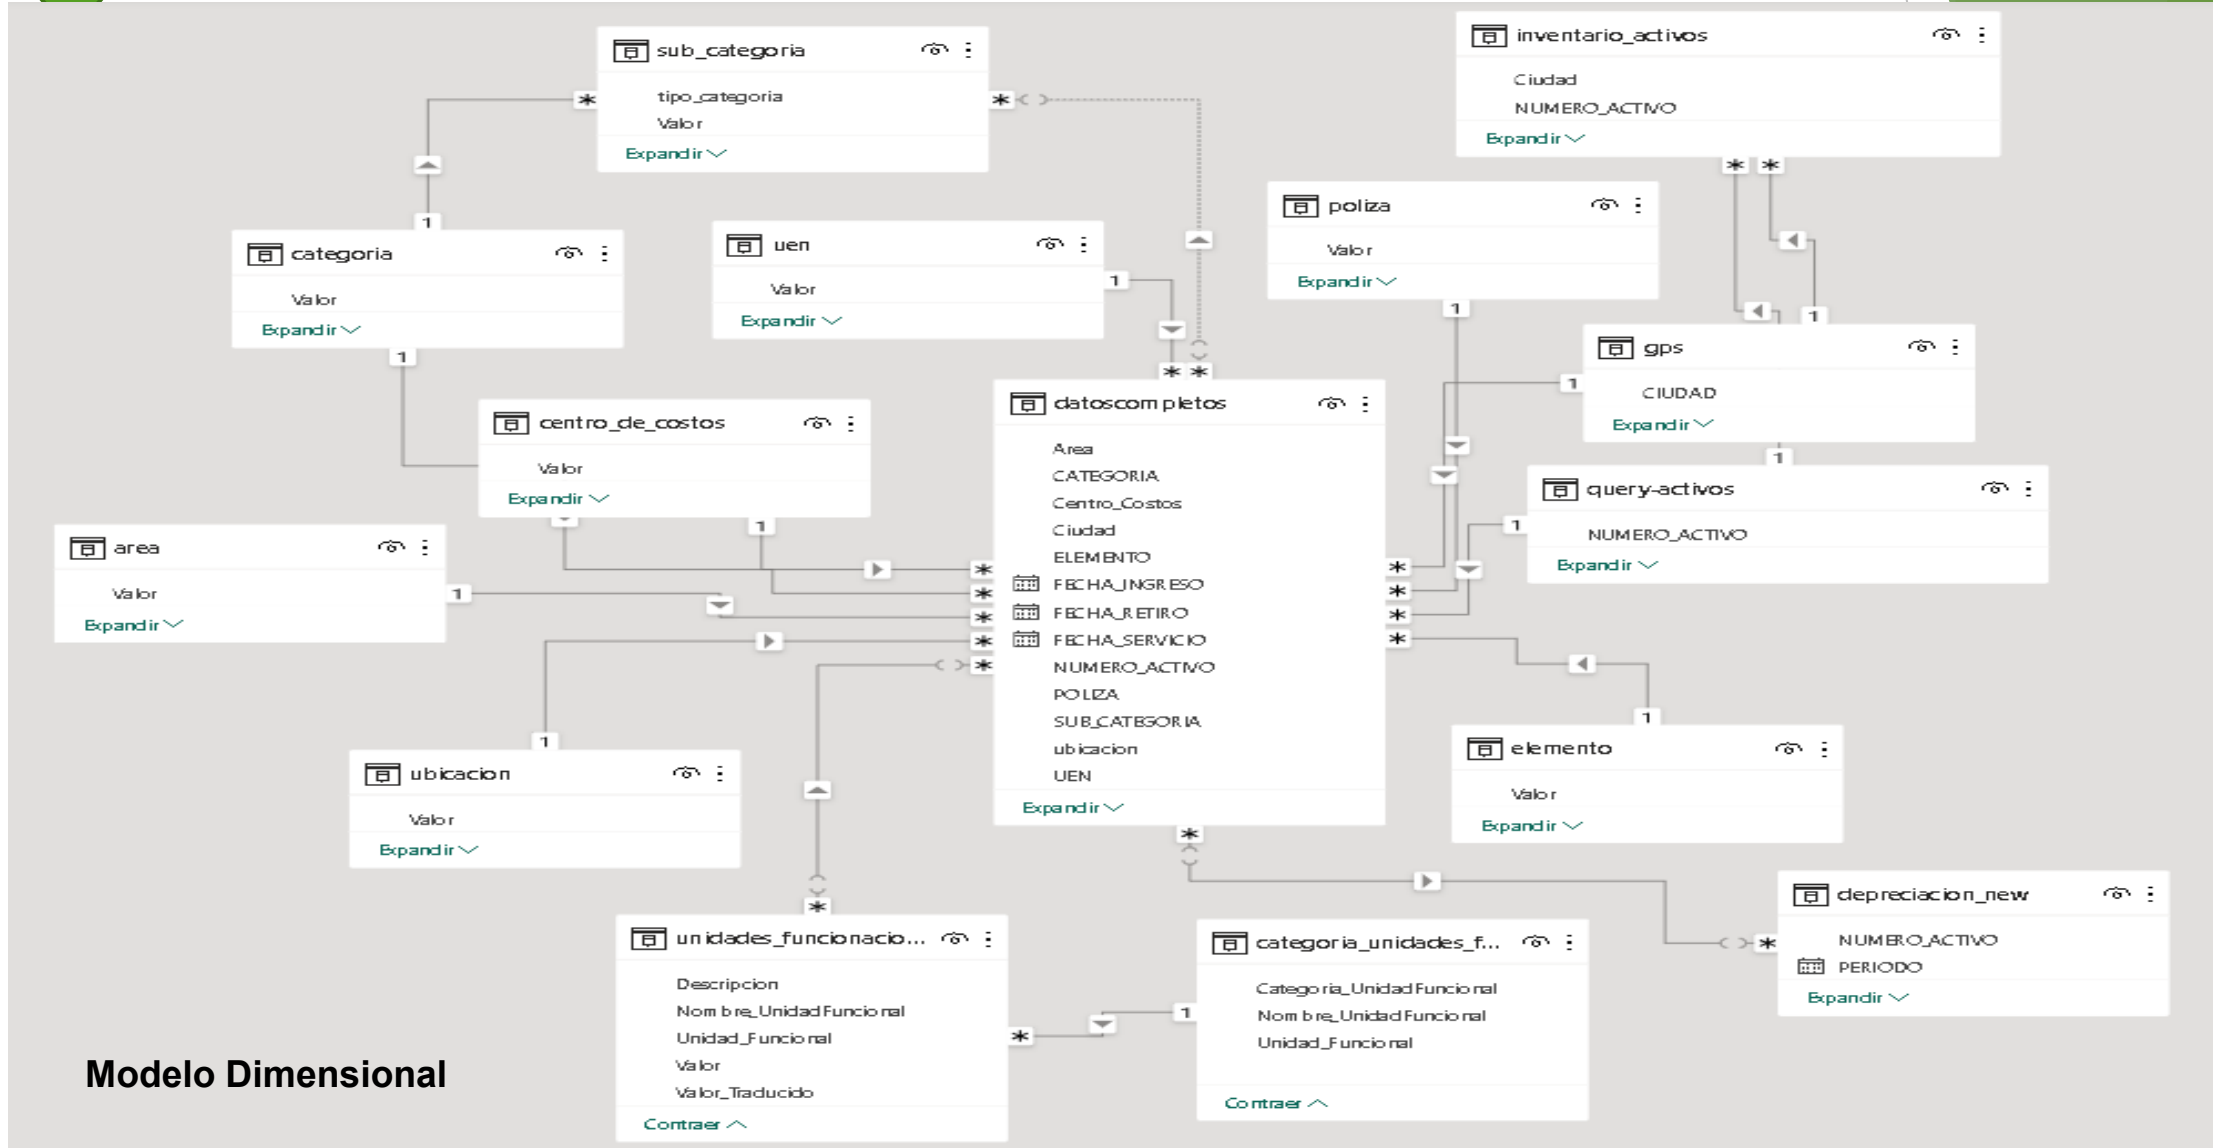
sub_categoria
tipo_categoria
Valor
Expandir

inventario_activos
Ciudad
NUMERO_ACTIVO
Expandir

categoria
Valor
Expandir

uen
Valor
Expandir

poliza
Valor
Expandir

gps
CIUDAD
Expandir

centro_de_costos
Valor
Expandir

datoscompletos
Area
CATEGORIA
Centro_Costos
Ciudad
ELEMENTO
FECHA_INGRESO
FECHA_RETIRO
FECHA_SERVICIO
NUMERO_ACTIVO
POLIZA
SUB_CATEGORIA
ubicacion
UEN
Expandir

query-activos
NUMERO_ACTIVO
Expandir

area
Valor
Expandir

ubicacion
Valor
Expandir

elemento
Valor
Expandir

depreciacion_new
NUMERO_ACTIVO
PERIODO
Expandir

unidades_funcionacio...
Descripcion
Nombre_UnidadFuncional
Unidad_Funcional
Valor
Valor_Traducido
Contraer

categoria_unidades_f...
Categoria_UnidadFuncional
Nombre_UnidadFuncional
Unidad_Funcional
Contraer

Modelo Dimensional